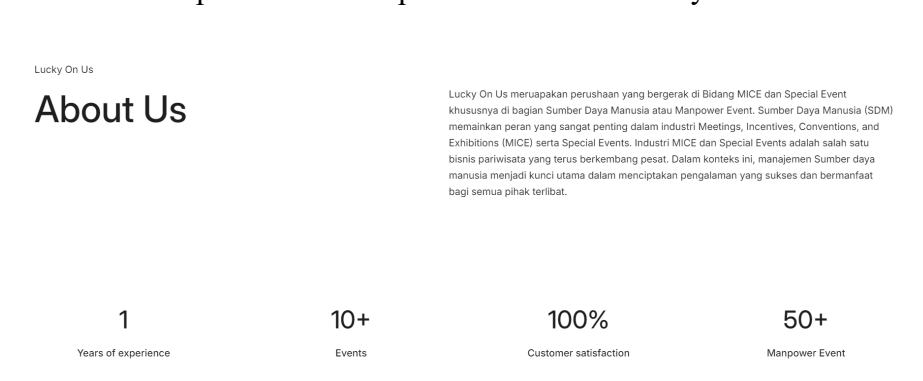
Lucky On Us

About Us

Lucky On Us meruapakan perushaan yang bergerak di Bidang MICE dan Special Event khususnya di bagian Sumber Daya Manusia atau Manpower Event. Sumber Daya Manusia (SDM) memainkan peran yang sangat penting dalam industri Meetings, Incentives, Conventions, and Exhibitions (MICE) serta Special Events. Industri MICE dan Special Events adalah salah satu bisnis pariwisata yang terus berkembang pesat. Dalam konteks ini, manajemen Sumber daya manusia menjadi kunci utama dalam menciptakan pengalaman yang sukses dan bermanfaat bagi semua pihak terlibat.

1
Years of experience

10+
Events

100%
Customer satisfaction

50+
Manpower Event